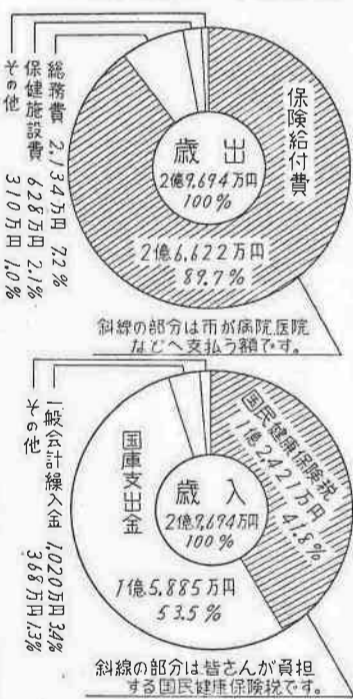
保険給付費

歳出
2億9,694万円
100%

2億6,622万円
89.7%

総務費 2,134万円 7.2%
保健施設費 628万円 2.1%
その他 310万円 1.0%

斜線の部分は市が病院、医院などへ支払う額です。

国民健康保険税
1億2,421万円
41.8%

国庫支出金

歳入
2億9,694万円
100%

1億5,885万円
53.5%

一般会計繰入金 1,020万円 3.4%
その他 368万円 1.3%

斜線の部分は皆さんが負担する国民健康保険税です。